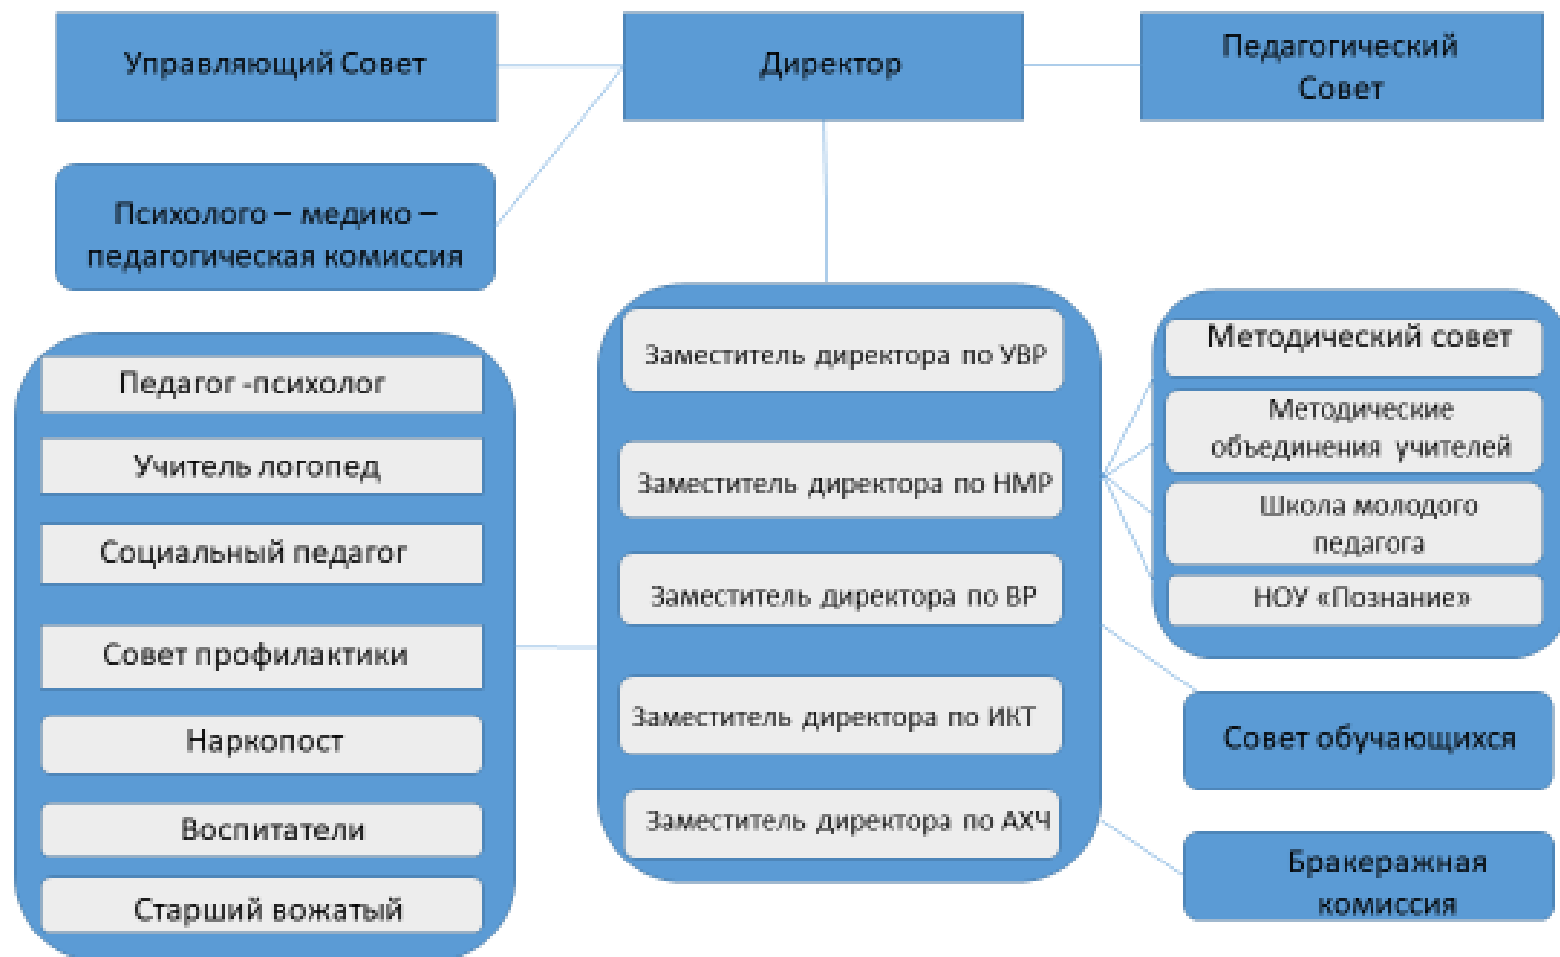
Управляющий Совет

Директор

Педагогический Совет

Психолого – медико – педагогическая комиссия

Педагог -психолог

Учитель логопед

Социальный педагог

Совет профилактики

Наркопост

Воспитатели

Старший вожатый

Заместитель директора по УВР

Заместитель директора по НМР

Заместитель директора по ВР

Заместитель директора по ИКТ

Заместитель директора по АХЧ

Методический совет

Методические объединения учителей

Школа молодого педагога

НОУ «Познание»

Совет обучающихся

Бракеражная комиссия